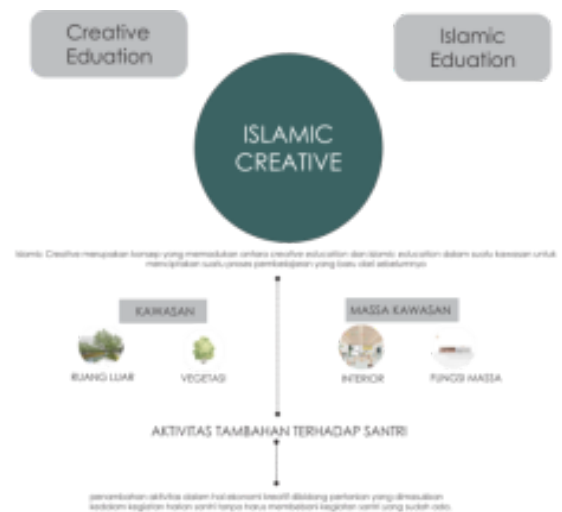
Creative Eduation

Islamic Eduation

ISLAMIC CREATIVE

Islamic Creative merupakan konsep yang memadukan antara creative education dan islamic education dalam suatu kawasan untuk menciptakan suatu proses pembelajaran yang baru dari sebelumnya

KAWASAN

RUANG LUAR

VEGETASI

MASSA KAWASAN

INTERIOR

FUNGSI MASSA

AKTIVITAS TAMBAHAN TERHADAP SANTRI

penambahan aktivitas dalam hal ekonomi kreatif dibidang pertanian yang dimasukan kedalam kegiatan harian santri tanpa harus membatasi kegiatan santri yang sudah ada.